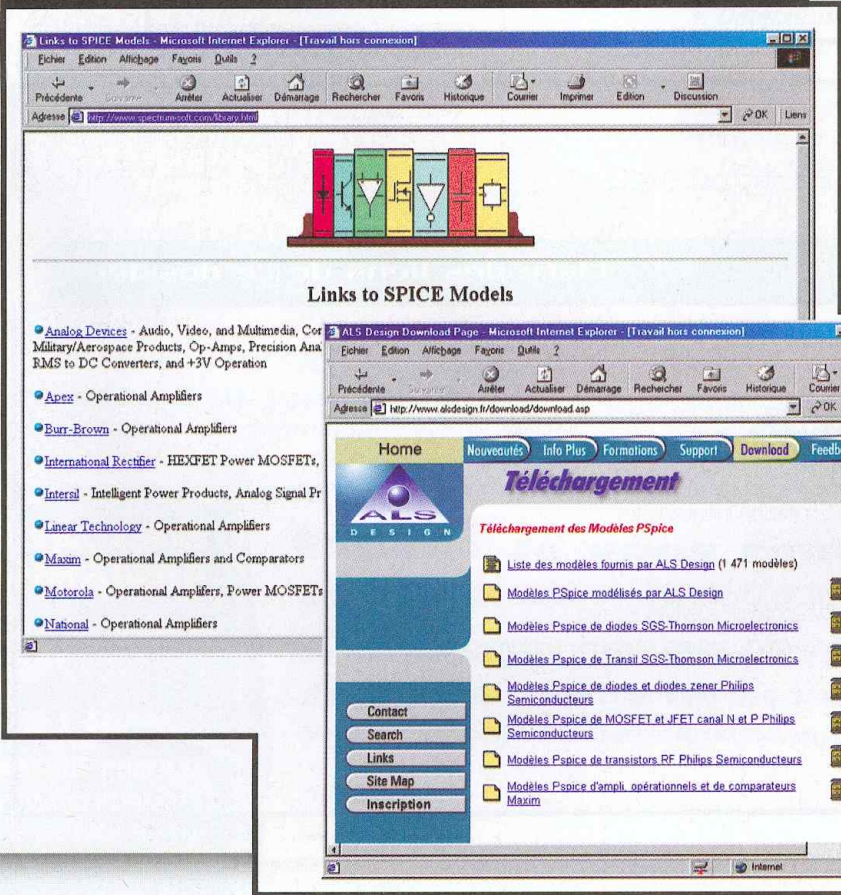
Links to SPICE Models - Microsoft Internet Explorer - [Travail hors connexion]

Fichier Edition Affichage Favoris Outils ?

Précédente Suivante Arrêter Actualiser Démarrage Rechercher Favoris Historique Courrier Imprimer Edition Discussion

Adresse http://www.spectrum-soft.com/library.html OK Liens

Links to SPICE Models

Analog Devices - Audio, Video, and Multimedia, Cor Military/Aerospace Products, Op-Amps, Precision Ana RMS to DC Converters, and +3V Operation

Apex - Operational Amplifiers

Burr-Brown - Operational Amplifiers

International Rectifier - HEXFET Power MOSFETs,

Intersil - Intelligent Power Products, Analog Signal Pr

Linear Technology - Operational Amplifiers

Maxim - Operational Amplifiers and Comparators

Motorola - Operational Amplifers, Power MOSFETs

National - Operational Amplifiers

ALS Design Download Page - Microsoft Internet Explorer - [Travail hors connexion]

Fichier Edition Affichage Favoris Outils ?

Précédente Suivante Arrêter Actualiser Démarrage Rechercher Favoris Historique Courrier

Adresse http://www.alsdesign.fr/download/download.asp OK

Home Nouveautés Info Plus Formations Support Download Feedb

ALS DESIGN

Téléchargement

Téléchargement des Modèles PSpice

Liste des modèles fournis par ALS Design (1 471 modèles)

Modèles PSpice modélisés par ALS Design

Modèles Pspice de diodes SGS-Thomson Microelectronics

Modèles Pspice de Transil SGS-Thomson Microelectronics

Modèles Pspice de diodes et diodes zener Philips Semiconducteurs

Modèles Pspice de MOSFET et JFET canal N et P Philips Semiconducteurs

Modèles Pspice de transistors RF Philips Semiconducteurs

Modèles Pspice d'ampli. opérationnels et de comparateurs Maxim

Contact
Search
Links
Site Map
Inscription

Internet